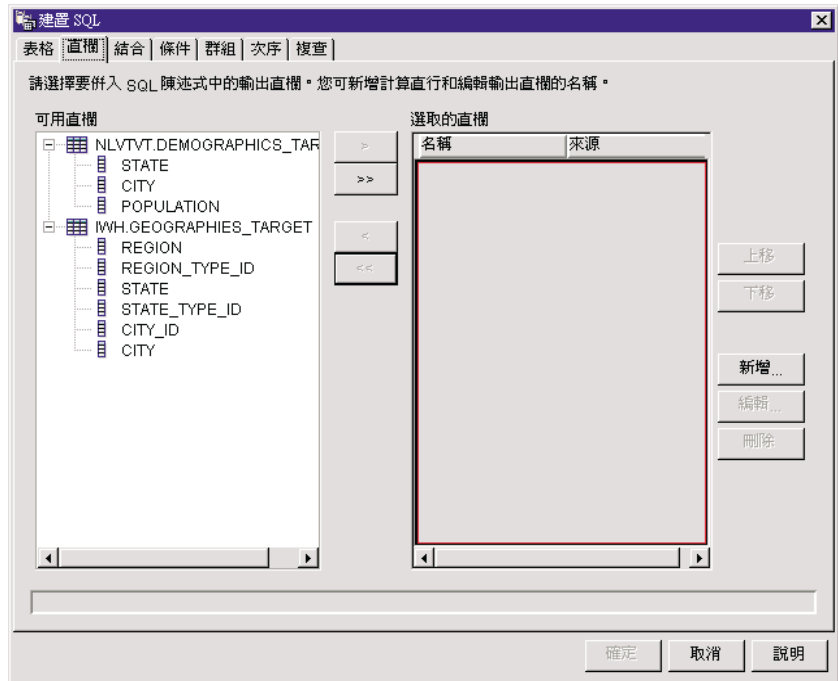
建置 SQL

表格 | 直欄 | 結合 | 條件 | 群組 | 次序 | 複查

請選擇要併入 SQL 陳述式中的輸出直欄。您可新增計算直行和編輯輸出直欄的名稱。

可用直欄

NLVTVT.DEMOGRAPHICS_TAR
STATE
CITY
POPULATION
IWH.GEOGRAPHIES_TARGET
REGION
REGION_TYPE_ID
STATE
STATE_TYPE_ID
CITY_ID
CITY

>
>>
<
<<

選取的直欄

| 名稱 | 來源 |
|---|---|

上移
下移
新增...
編輯...
刪除

確定
取消
說明